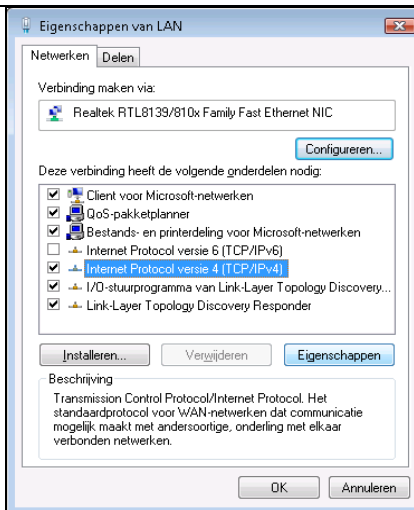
Eigenschappen van LAN

Netwerken Delen

Verbinding maken via:

Realtek RTL8139/810x Family Fast Ethernet NIC

Configureren...

Deze verbinding heeft de volgende onderdelen nodig:

Client voor Microsoft-netwerken
QoS-pakketplanner
Bestands- en printerdeling voor Microsoft-netwerken
Internet Protocol versie 6 (TCP/IPv6)
Internet Protocol versie 4 (TCP/IPv4)
I/O-stuurprogramma van Link-Layer Topology Discovery...
Link-Layer Topology Discovery Responder

Installeren... Verwijderen Eigenschappen

Beschrijving

Transmission Control Protocol/Internet Protocol. Het standaardprotocol voor WAN-netwerken dat communicatie mogelijk maakt met andersoortige, onderling met elkaar verbonden netwerken.

OK Annuleren